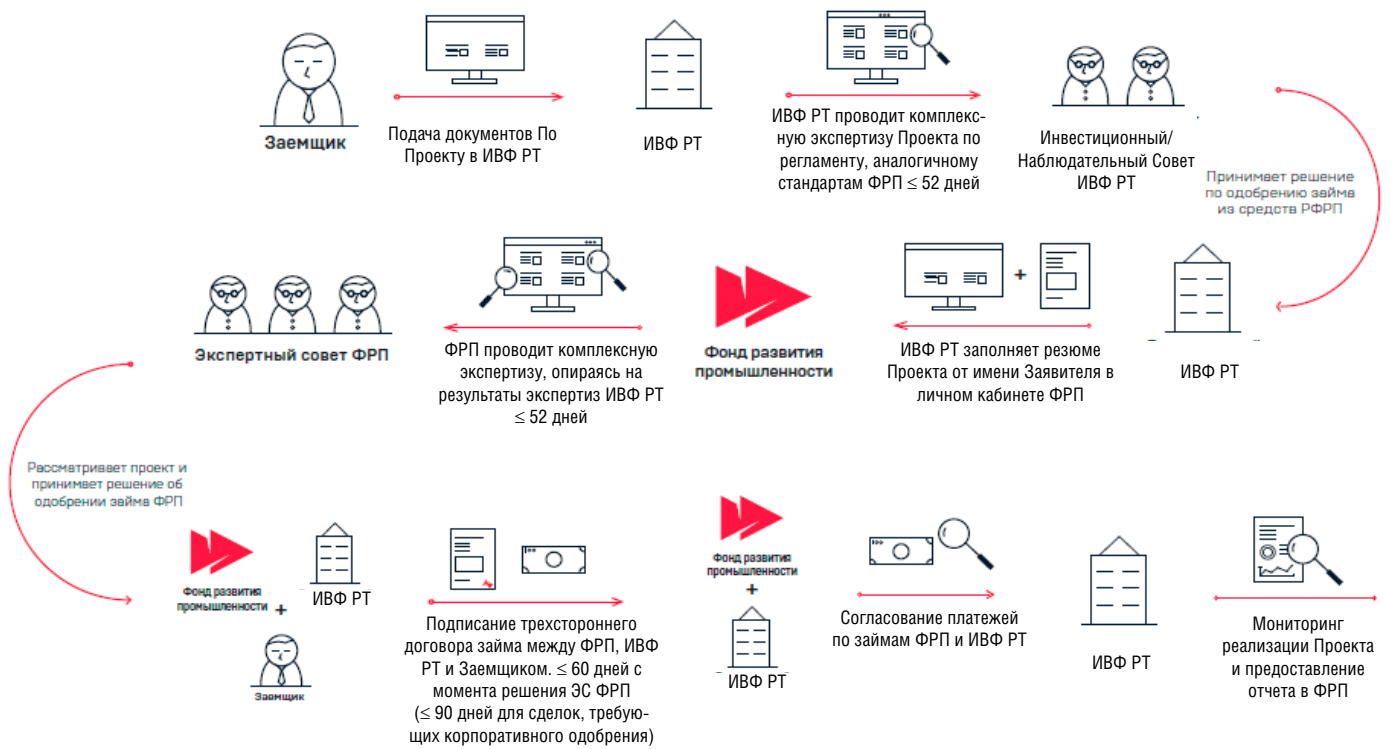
Заемщик

Подача документов По Проекту в ИВФ РТ

ИВФ РТ

ИВФ РТ проводит комплексную экспертизу Проекта по регламенту, аналогичному стандартам ФРП ≤ 52 дней

Инвестиционный/ Наблюдательный Совет ИВФ РТ

Принимает решение по одобрению займа из средств РФРП

Экспертный совет ФРП

ФРП проводит комплексную экспертизу, опираясь на результаты экспертиз ИВФ РТ ≤ 52 дней

Фонд развития промышленности

+

ИВФ РТ заполняет резюме Проекта от имени Заявителя в личном кабинете ФРП

ИВФ РТ

Рассматривает проект и принимает решение об одобрении займа ФРП

Фонд развития промышленности

+

ИВФ РТ

Заемщик

Подписание трехстороннего договора займа между ФРП, ИВФ РТ и Заемщиком. ≤ 60 дней с момента решения ЭС ФРП (≤ 90 дней для сделок, требующих корпоративного одобрения)

Фонд развития промышленности

+

ИВФ РТ

Согласование платежей по займам ФРП и ИВФ РТ

ИВФ РТ

Мониторинг реализации Проекта и предоставление отчета в ФРП